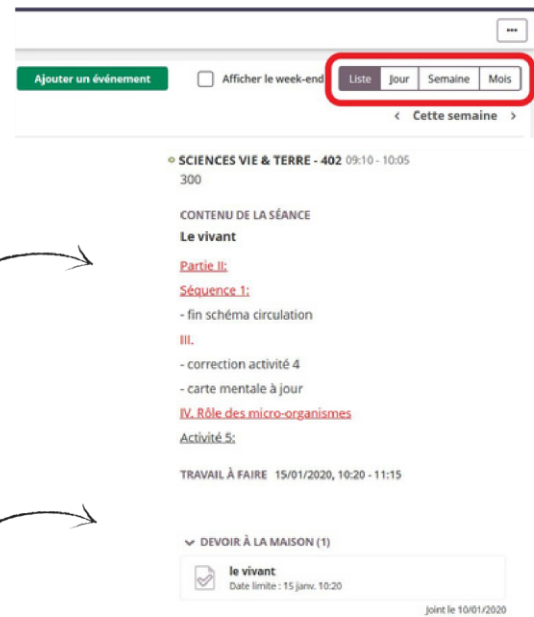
...

Ajouter un événement

Afficher le week-end

Liste | Jour | Semaine | Mois

< Cette semaine >

SCIENCES VIE & TERRE - 402 09:10 - 10:05
300

CONTENU DE LA SÉANCE

Le vivant

Partie II:

Séquence 1:

- fin schéma circulation

III.

- correction activité 4

- carte mentale à jour

IV. Rôle des micro-organismes

Activité 5:

TRAVAIL À FAIRE 15/01/2020, 10:20 - 11:15

DEVOIR À LA MAISON (1)

le vivant
Date limite : 15 janv. 10:20

Joint le 10/01/2020